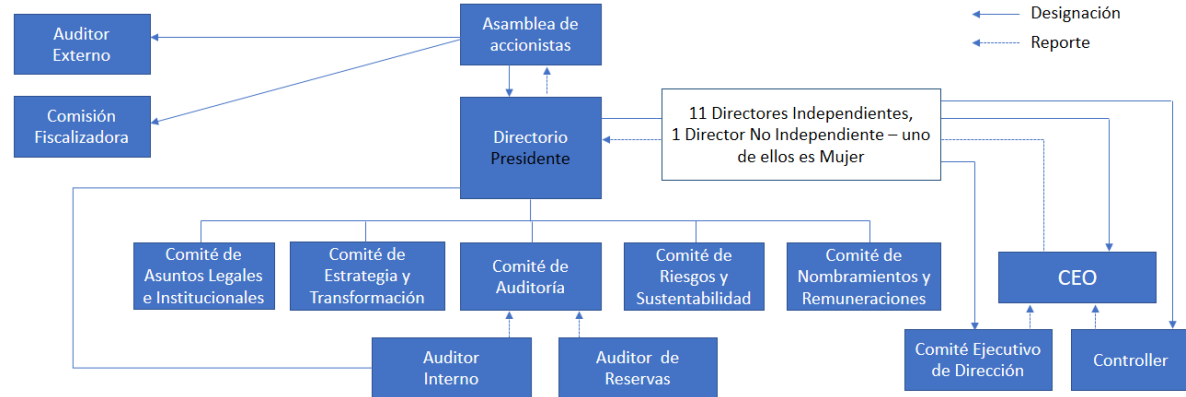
Designación

Reporte

Auditor Externo

Asamblea de accionistas

Comisión Fiscalizadora

Directorio Presidente

11 Directores Independientes, 1 Director No Independiente – uno de ellos es Mujer

Comité de Asuntos Legales e Institucionales

Comité de Estrategia y Transformación

Comité de Auditoría

Comité de Riesgos y Sustentabilidad

Comité de Nombramientos y Remuneraciones

CEO

Auditor Interno

Auditor de Reservas

Comité Ejecutivo de Dirección

Controller